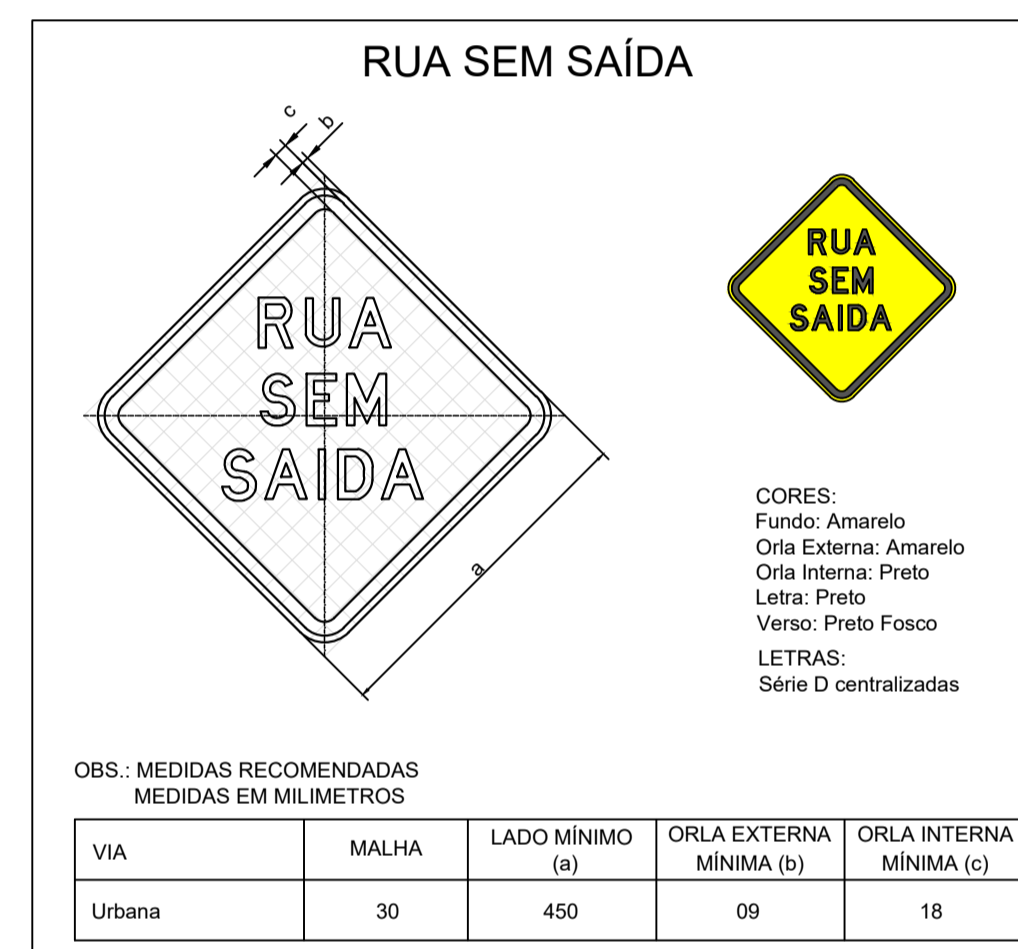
RUA SEM SAÍDA

c
b

RUA
SEM
SAIDA

a

RUA
SEM
SAIDA

CORES:
Fundo: Amarelo
Orla Externa: Amarelo
Orla Interna: Preto
Letra: Preto
Verso: Preto Fosco

LETRAS:
Série D centralizadas

OBS.: MEDIDAS RECOMENDADAS
MEDIDAS EM MILIMETROS

| VIA | MALHA | LADO MÍNIMO (a) | ORLA EXTERNA MÍNIMA (b) | ORLA INTERNA MÍNIMA (c) |
|---|---|---|---|---|
| Urbana | 30 | 450 | 09 | 18 |